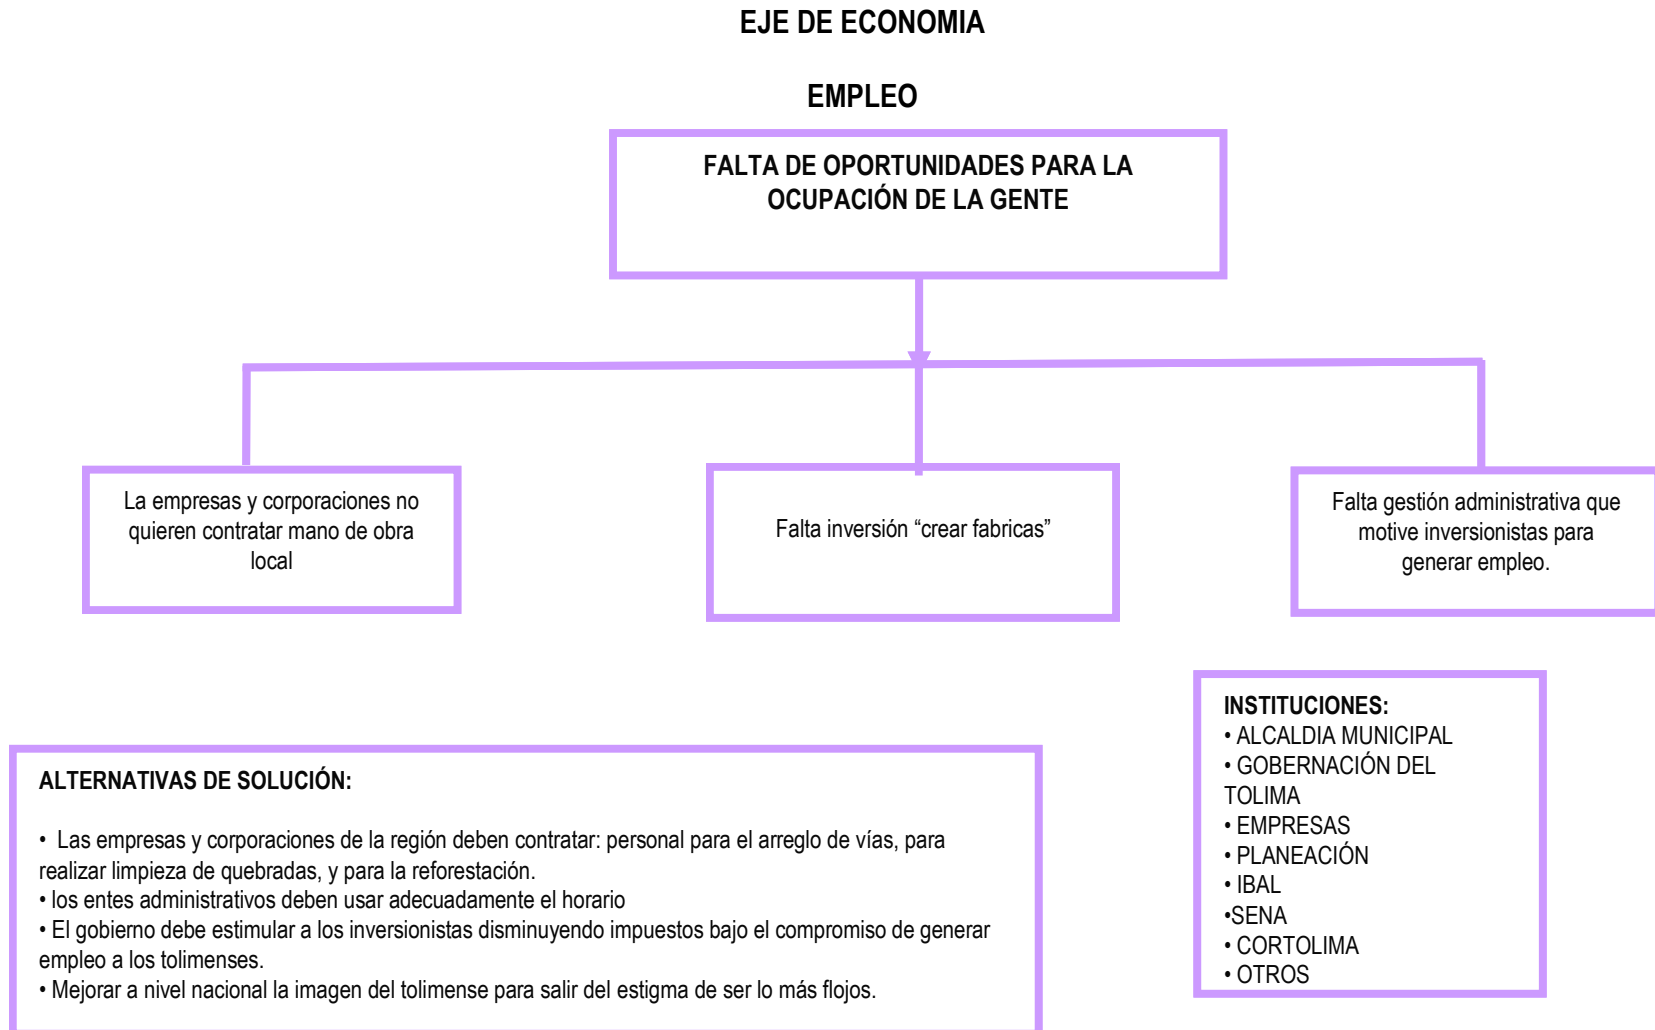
EJE DE ECONOMIA

EMPLEO

FALTA DE OPORTUNIDADES PARA LA OCUPACIÓN DE LA GENTE

La empresas y corporaciones no quieren contratar mano de obra local

Falta inversión “crear fabricas”

Falta gestión administrativa que motive inversionistas para generar empleo.

INSTITUCIONES:
• ALCALDIA MUNICIPAL
• GOBERNACIÓN DEL TOLIMA
• EMPRESAS
• PLANEACIÓN
• IBAL
•SENA
• CORTOLIMA
• OTROS

ALTERNATIVAS DE SOLUCIÓN:

• Las empresas y corporaciones de la región deben contratar: personal para el arreglo de vías, para realizar limpieza de quebradas, y para la reforestación.
• los entes administrativos deben usar adecuadamente el horario
• El gobierno debe estimular a los inversionistas disminuyendo impuestos bajo el compromiso de generar empleo a los tolimenses.
• Mejorar a nivel nacional la imagen del tolimense para salir del estigma de ser lo más flojos.